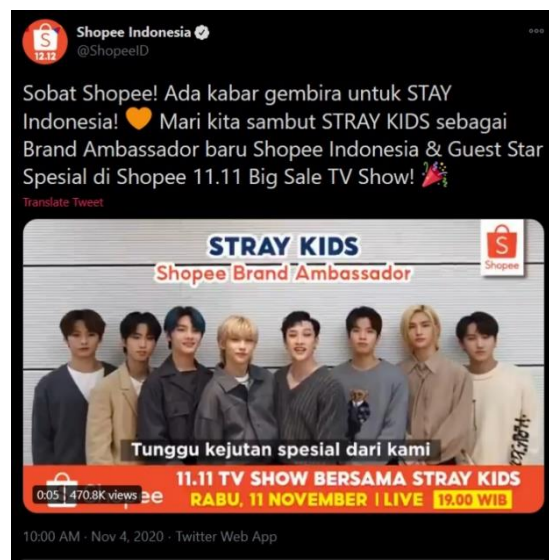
12.12
Shopee Indonesia
@ShopeeID

Sobat Shopee! Ada kabar gembira untuk STAY Indonesia! 🧡 Mari kita sambut STRAY KIDS sebagai Brand Ambassador baru Shopee Indonesia & Guest Star Spesial di Shopee 11.11 Big Sale TV Show! 🎉

Translate Tweet

STRAY KIDS
Shopee Brand Ambassador
Shopee

Tunggu kejutan spesial dari kami

Shopee
11.11 TV SHOW BERSAMA STRAY KIDS
RABU, 11 NOVEMBER | LIVE 19.00 WIB

0:05 | 470.8K views

10:00 AM · Nov 4, 2020 · Twitter Web App